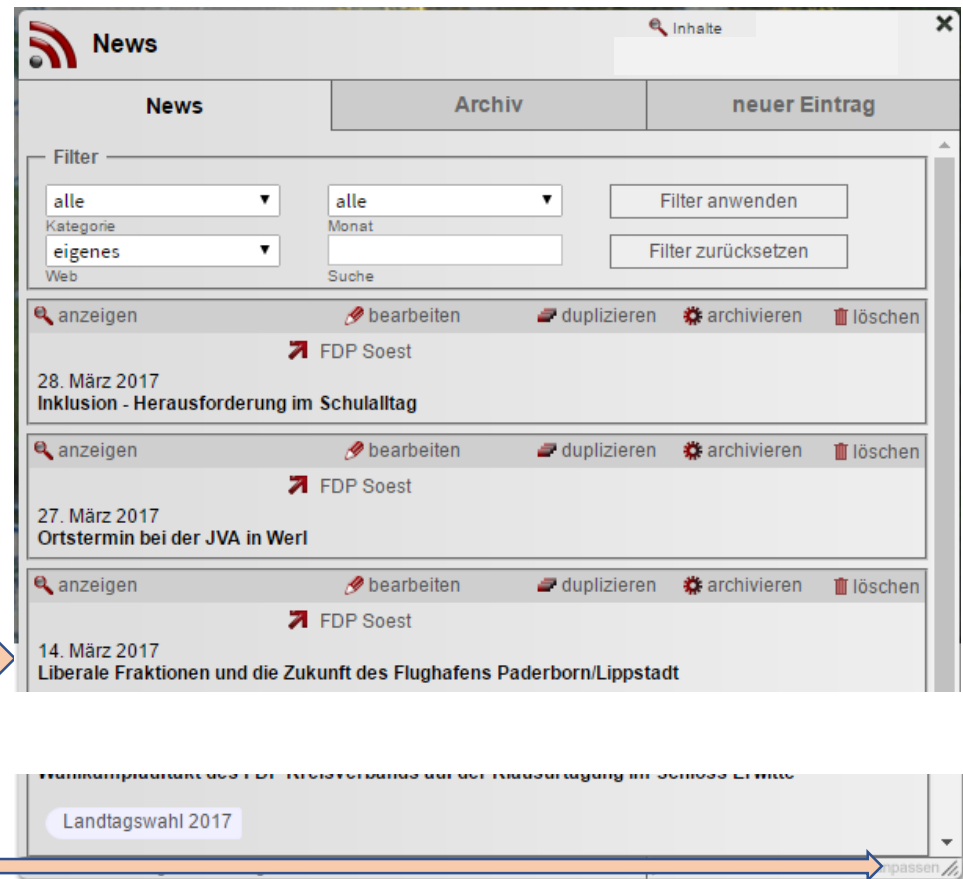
News

Inhalte

×

News | Archiv | neuer Eintrag

Filter

alle
Kategorie

alle
Monat

Filter anwenden

eigenes
Web

Suche

Filter zurücksetzen

anzeigen bearbeiten duplizieren archivieren löschen

FDP Soest

28. März 2017
Inklusion - Herausforderung im Schulalltag

anzeigen bearbeiten duplizieren archivieren löschen

FDP Soest

27. März 2017
Ortstermin bei der JVA in Werl

anzeigen bearbeiten duplizieren archivieren löschen

FDP Soest

14. März 2017
Liberale Fraktionen und die Zukunft des Flughafens Paderborn/Lippstadt

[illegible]

Landtagswahl 2017

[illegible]passen